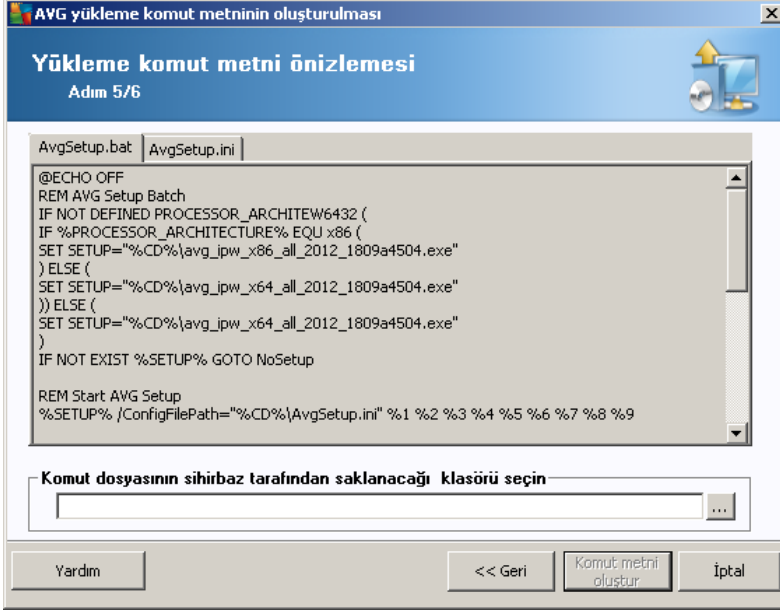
AVG yükleme komut metninin oluşturulması

Yükleme komut metni önizlemesi
Adım 5/6

AvgSetup.bat
AvgSetup.ini

@ECHO OFF
REM AVG Setup Batch
IF NOT DEFINED PROCESSOR_ARCHITEW6432 (
IF %PROCESSOR_ARCHITECTURE% EQU x86 (
SET SETUP="%CD%\avg_ipw_x86_all_2012_1809a4504.exe"
) ELSE (
SET SETUP="%CD%\avg_ipw_x64_all_2012_1809a4504.exe"
)) ELSE (
SET SETUP="%CD%\avg_ipw_x64_all_2012_1809a4504.exe"
)
IF NOT EXIST %SETUP% GOTO NoSetup

REM Start AVG Setup
%SETUP% /ConfigFilePath="%CD%\AvgSetup.ini" %1 %2 %3 %4 %5 %6 %7 %8 %9

Komut dosyasının sihirbaz tarafından saklanacağı klasörü seçin

...

Yardım
<< Geri
Komut metni oluştur
İptal